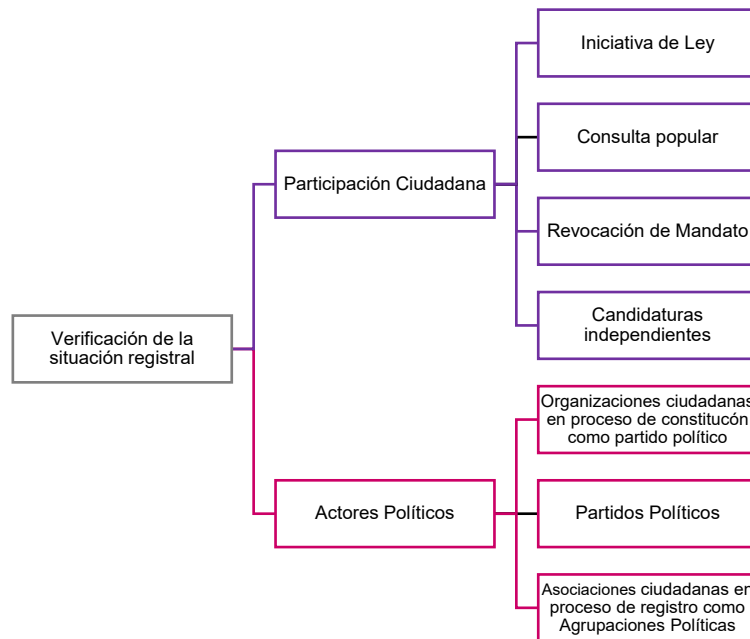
Verificación de la situación registral

Participación Ciudadana

Iniciativa de Ley

Consulta popular

Revocación de Mandato

Candidaturas independientes

Actores Políticos

Organizaciones ciudadanas en proceso de constitucón como partido político

Partidos Políticos

Asociaciones ciudadanas en proceso de registro como Agrupaciones Políticas